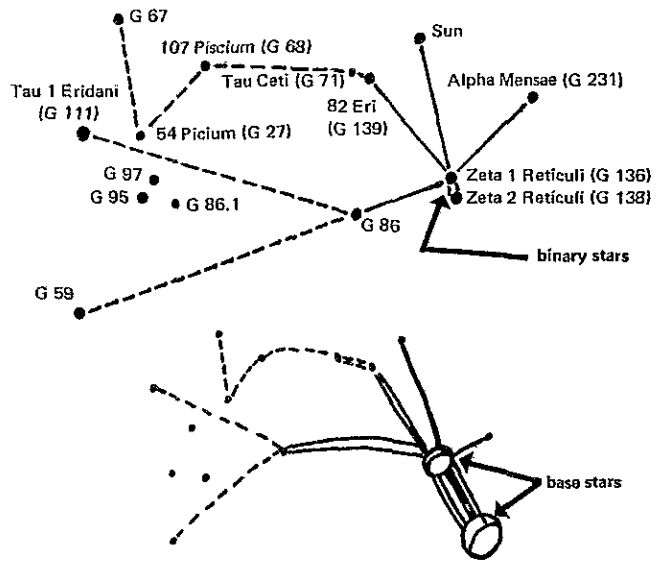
G 67

107 Piscium (G 68)

Sun

Tau Ceti (G 71)

Alpha Mensae (G 231)

Tau 1 Eridani (G 111)

82 Eri (G 139)

54 Picium (G 27)

G 97

G 95

G 86.1

Zeta 1 Reticuli (G 136)

Zeta 2 Reticuli (G 138)

G 86

binary stars

G 59

base stars